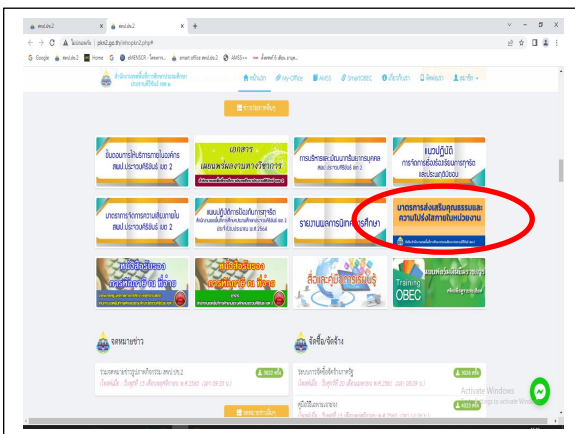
สพป.ประ2 × สพป.ประ2 × +

← → C ไม่ปลอดภัย | pkn2.go.th/sitesplan2.php#

Google สพป.ประ2 Home eMENSCR - ระบบติดตาม... smart office สพป.ประ2 AMSS++ ตั้งค่าที่ 5 เดือน...

สำนักงานเขตพื้นที่การศึกษาประถมศึกษา ประจวบคีรีขันธ์ เขต 2

หน้าแรก My-Office AMSS SmartOBEC เกี่ยวกับเรา ติดต่อเรา สมาชิก

ข่าวประชาสัมพันธ์

ขั้นตอนการให้บริการภายในองค์กร สพป.ประจวบคีรีขันธ์ เขต 2

เอกสาร เผยแพร่ผลงานทางวิชาการ

การบริหารและพัฒนาทรัพยากรบุคคล สพป.ประจวบคีรีขันธ์ เขต 2

แนวปฏิบัติ การจัดการเรื่องร้องเรียนการทุจริตและประพฤติมิชอบ

มาตรการจัดการความเสี่ยงภายใน สพป.ประจวบคีรีขันธ์ เขต 2

แผนปฏิบัติการป้องกันการทุจริต สำนักงานเขตพื้นที่การศึกษาประถมศึกษาประจวบคีรีขันธ์ เขต 2 ประจำปีงบประมาณ พ.ศ.2564

รายงานผลการนิเทศการศึกษา

มาตรการส่งเสริมคุณธรรมและความโปร่งใสภายในหน่วยงาน

Training OBEC

จดหมายข่าว

จัดซื้อ/จัดจ้าง

Activate Windows
Go to Settings to activate Windows.